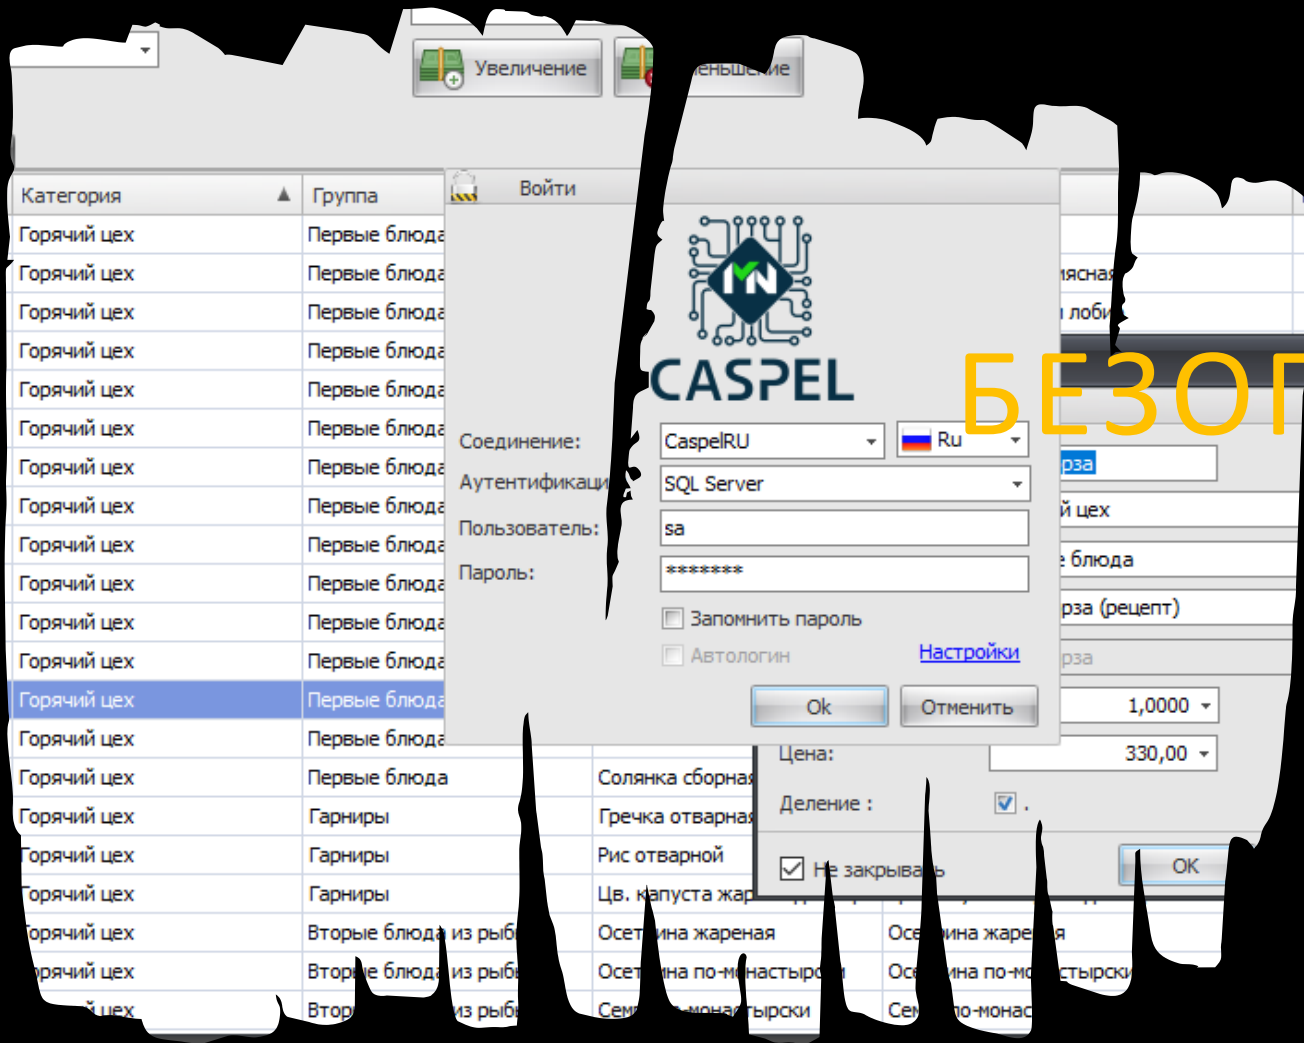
Увеличение
еньшение

| Категория | Группа |
|---|---|
| Горячий цех | Первые блюда |
| Горячий цех | Первые блюда |
| Горячий цех | Первые блюда |
| Горячий цех | Первые блюда |
| Горячий цех | Первые блюда |
| Горячий цех | Первые блюда |
| Горячий цех | Первые блюда |
| Горячий цех | Первые блюда |
| Горячий цех | Первые блюда |
| Горячий цех | Первые блюда |
| Горячий цех | Первые блюда |
| Горячий цех | Первые блюда |
| Горячий цех | Первые блюда |
| Горячий цех | Первые блюда |
| Горячий цех | Первые блюда |
| Горячий цех | Гарниры |
| Горячий цех | Гарниры |
| Горячий цех | Гарниры |
| орячий цех | Вторые блюда из рыб |
| рячий цех | Вторые блюда из рыб |
| й цех | Втор из рыб |

Солянка сборная
Гречка отварная
Рис отварной
Цв. капуста жар
Осетрина жареная
Осетрина по-монастырск
Сем монастырски

Осе ина жаре я
Осе ина по-мо стырски
Сем по-монас

мясная
лоби

Войти

CASPEL

БЕЗОП

Соединение: CaspelRU Ru
Аутентификаци SQL Server
Пользователь: sa
Пароль: *******
Запомнить пароль
Автологин
Настройки
Ok
Отменить

рза
й цех
блюда
рза (рецепт)
рза
1,0000
Цена: 330,00
Деление :
Не закрыва ь
OK